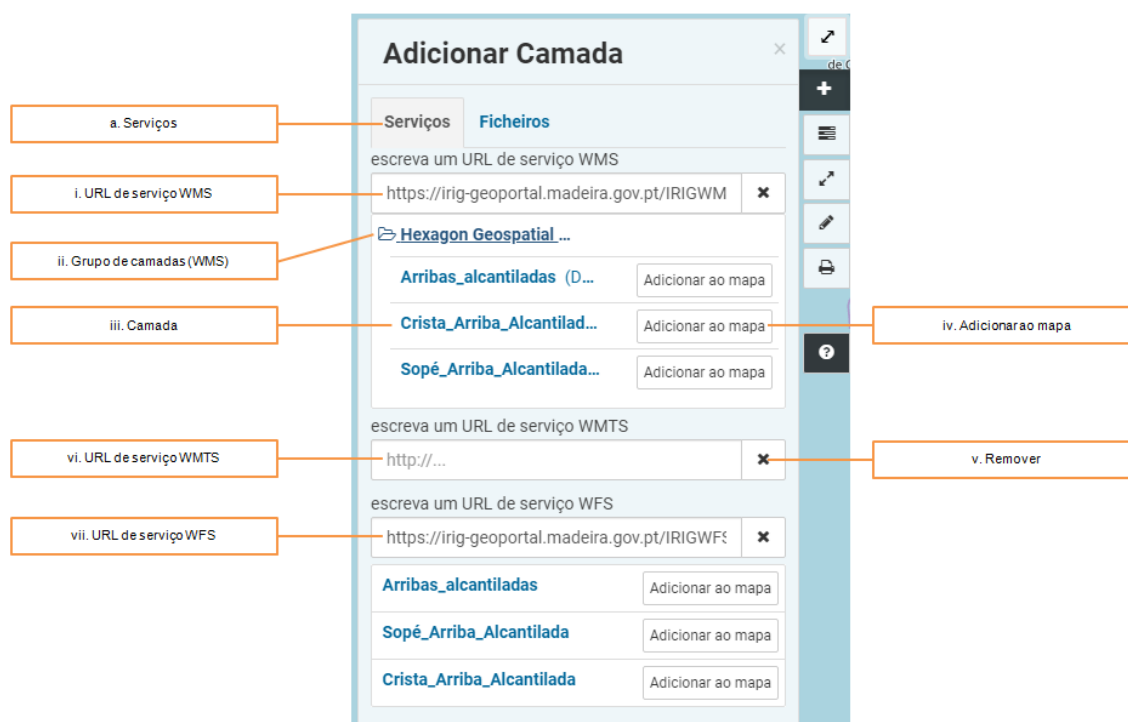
Adicionar Camada

×

de C

a. Serviços

Serviços Ficheiros

escreva um URL de serviço WMS

i. URL de serviço WMS

https://irig-geoportal.madeira.gov.pt/IRIGWM

✖

ii. Grupo de camadas (WMS)

Hexagon Geospatial ...

Arribas_alcantiladas (D...

Adicionar ao mapa

iii. Camada

Crista_Arriba_Alcantilad...

Adicionar ao mapa

iv. Adicionar ao mapa

Sopé_Arriba_Alcantilada...

Adicionar ao mapa

escreva um URL de serviço WMTS

vi. URL de serviço WMTS

http://...

✖

v. Remover

escreva um URL de serviço WFS

vii. URL de serviço WFS

https://irig-geoportal.madeira.gov.pt/IRIGWFS

✖

Arribas_alcantiladas

Adicionar ao mapa

Sopé_Arriba_Alcantilada

Adicionar ao mapa

Crista_Arriba_Alcantilada

Adicionar ao mapa